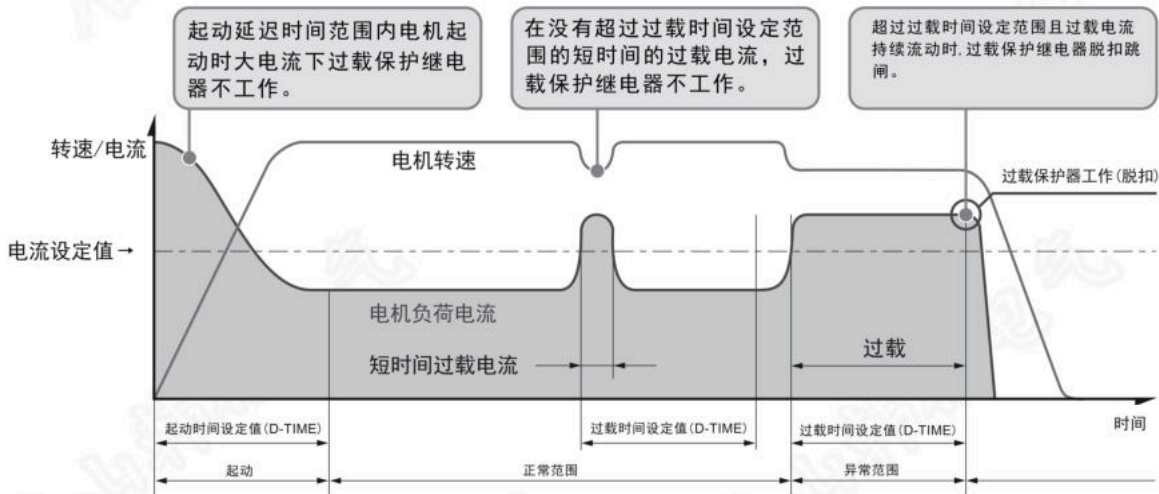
起动延迟时间范围内电机起动时大电流下过载保护继电器不工作。

在没有超过过载时间设定范围的短时间的过载电流，过载保护继电器不工作。

超过过载时间设定范围且过载电流持续流动时，过载保护继电器脱扣跳闸。

转速/电流

电机转速

过载保护器工作（脱扣）

电流设定值→

电机负荷电流

过载

短时间过载电流

时间

起动时间设定值（D-TIME）

过载时间设定值（D-TIME）

过载时间设定值（D-TIME）

起动

正常范围

异常范围